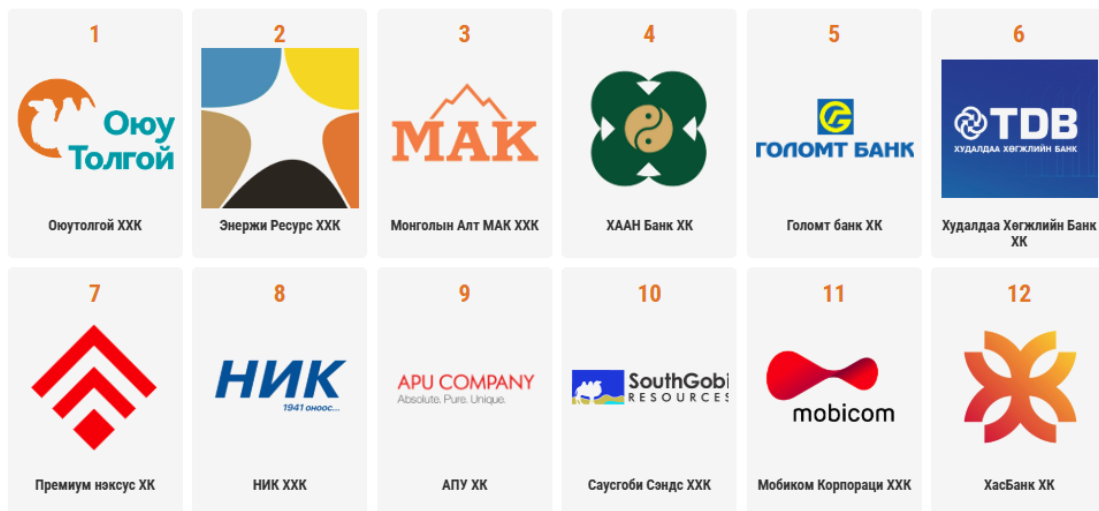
1

Оюу Толгой

Оюутолгой ХХК

2

Энержи Ресурс ХХК

3

МАК

Монголын Алт МАК ХХК

4

ХААН Банк ХК

5

ГОЛОМТ БАНК

Голомт банк ХК

6

TDB

ХУДАЛДАА ХӨГЖЛИЙН БАНК

Худалдаа Хөгжлийн Банк ХК

7

Премиум нэксус ХК

8

НИК

1941 оноос...

НИК ХХК

9

APU COMPANY

Absolute. Pure. Unique.

АПУ ХК

10

SouthGobi RESOURCES

Саусгоби Сэндс ХХК

11

mobicom

Мобиком Корпораци ХХК

12

ХасБанк ХК